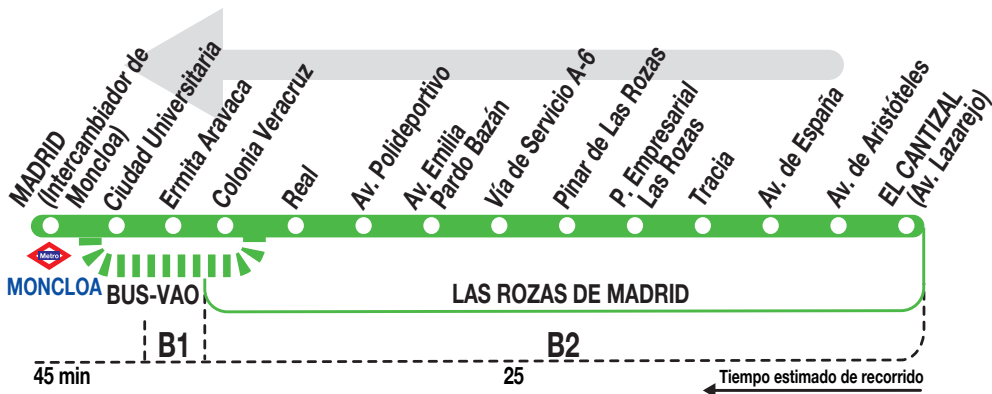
MADRID (Intercambiador de Moncloa)
Ciudad Universitaria
Ermita Aravaca
Colonia Veracruz
Real
Av. Polideportivo
Av. Emilia Pardo Bazán
Vía de Servicio A-6
Pinar de Las Rozas
P. Empresarial Las Rozas
Tracia
Av. de España
Av. de Aristóteles
EL CANTIZAL (Av. Lazarejo)

Metro
MONCLOA
BUS-VAO
LAS ROZAS DE MADRID
B1
B2
45 min
25
Tiempo estimado de recorrido